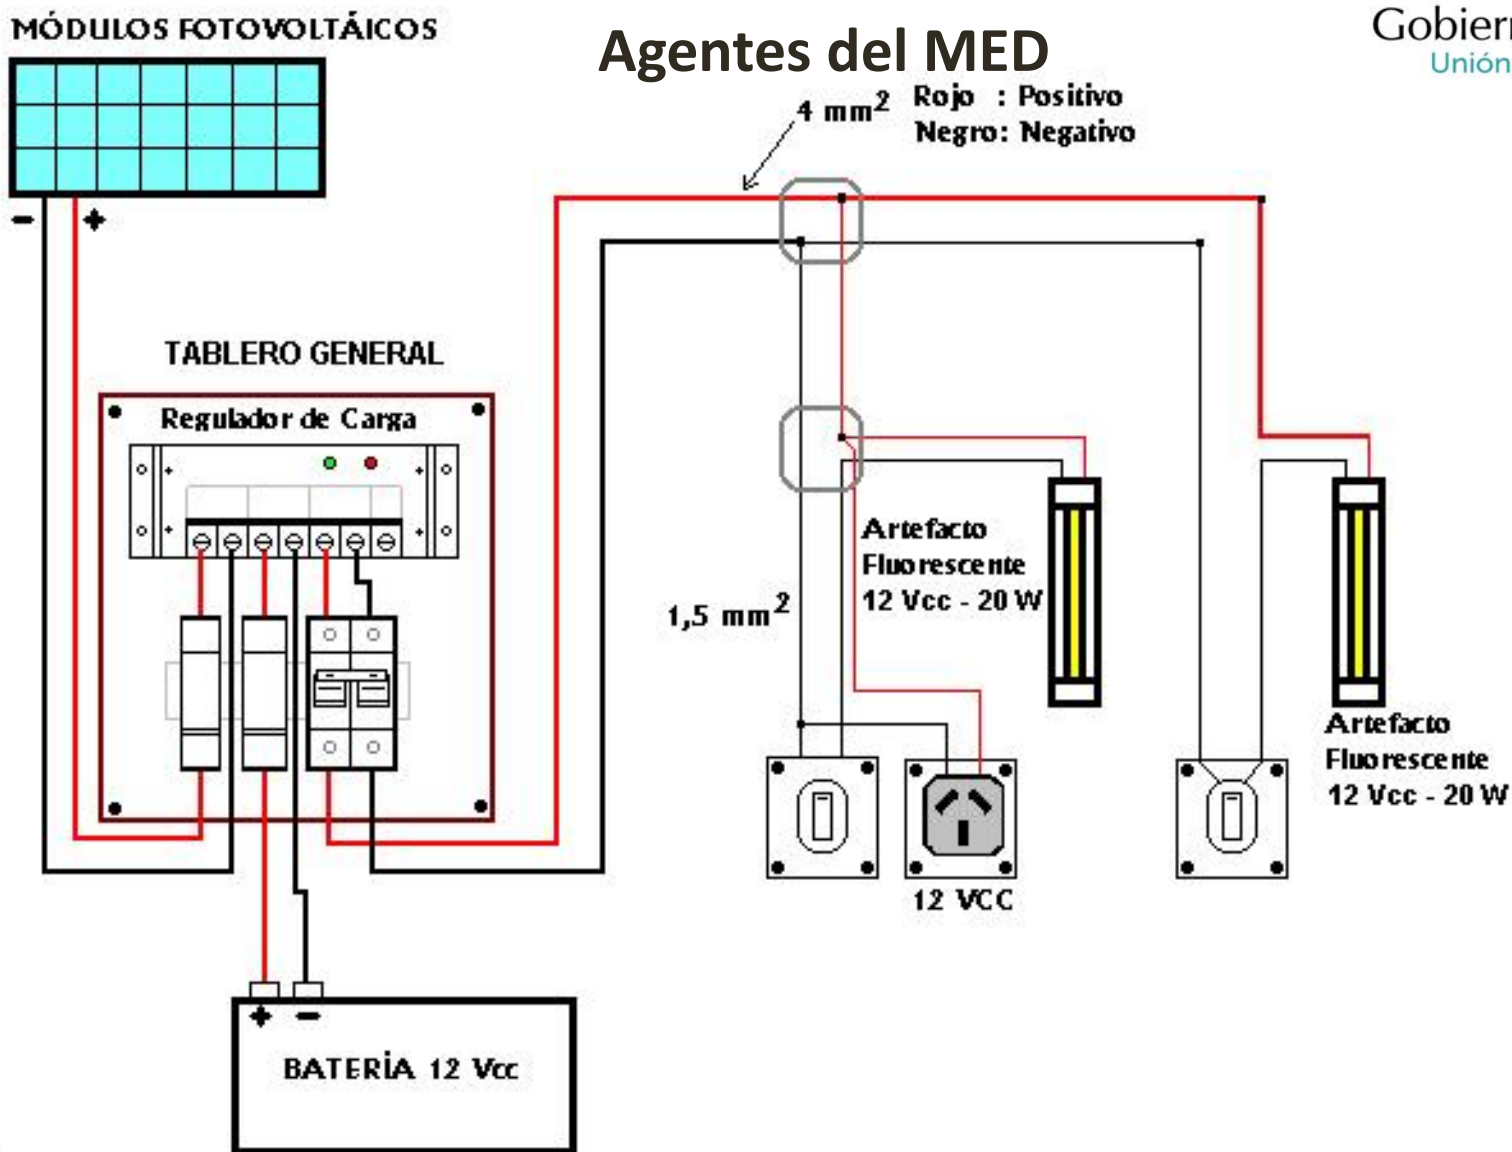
MÓDULOS FOTOVOLTÁICOS

Agentes del MED

Gobier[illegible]
Unión

- +

$4\ mm^2$

Rojo : Positivo
Negro: Negativo

TABLERO GENERAL

Regulador de Carga

Artefacto Fluorescente 12 Vcc - 20 W

$1,5\ mm^2$

Artefacto Fluorescente 12 Vcc - 20 W

12 VCC

+ -

BATERÍA 12 Vcc